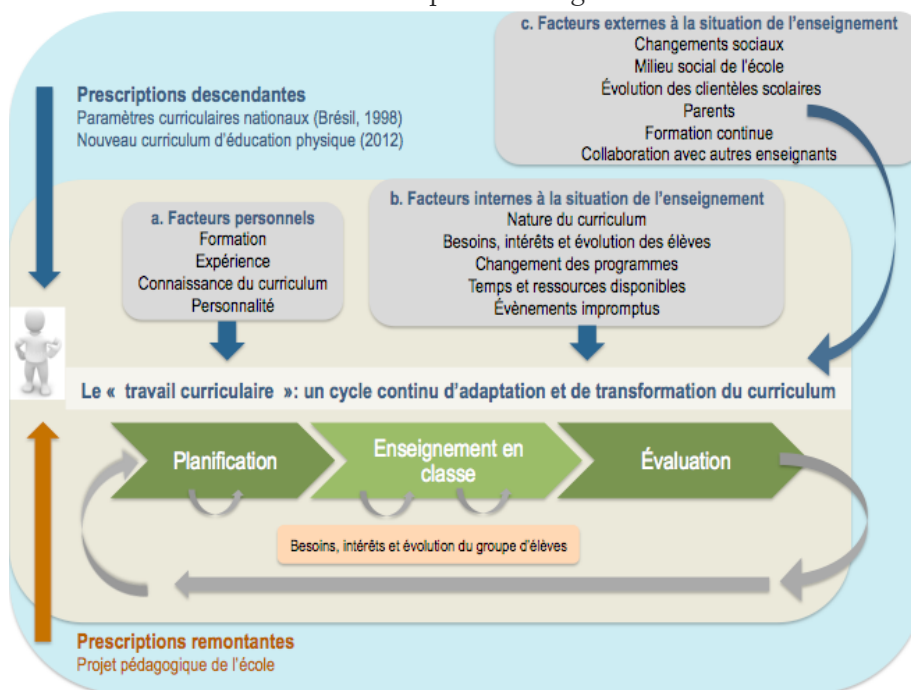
c. Facteurs externes à la situation de l'enseignement
Changements sociaux
Milieu social de l'école
Évolution des clientèles scolaires
Parents
Formation continue
Collaboration avec autres enseignants

Prescriptions descendantes
Paramètres curriculaires nationaux (Brésil, 1998)
Nouveau curriculum d'éducation physique (2012)

a. Facteurs personnels
Formation
Expérience
Connaissance du curriculum
Personnalité

b. Facteurs internes à la situation de l'enseignement
Nature du curriculum
Besoins, intérêts et évolution des élèves
Changement des programmes
Temps et ressources disponibles
Évènements impromptus

Le « travail curriculaire »: un cycle continu d'adaptation et de transformation du curriculum

Planification
Enseignement en classe
Évaluation

Besoins, intérêts et évolution du groupe d'élèves

Prescriptions remontantes
Projet pédagogique de l'école